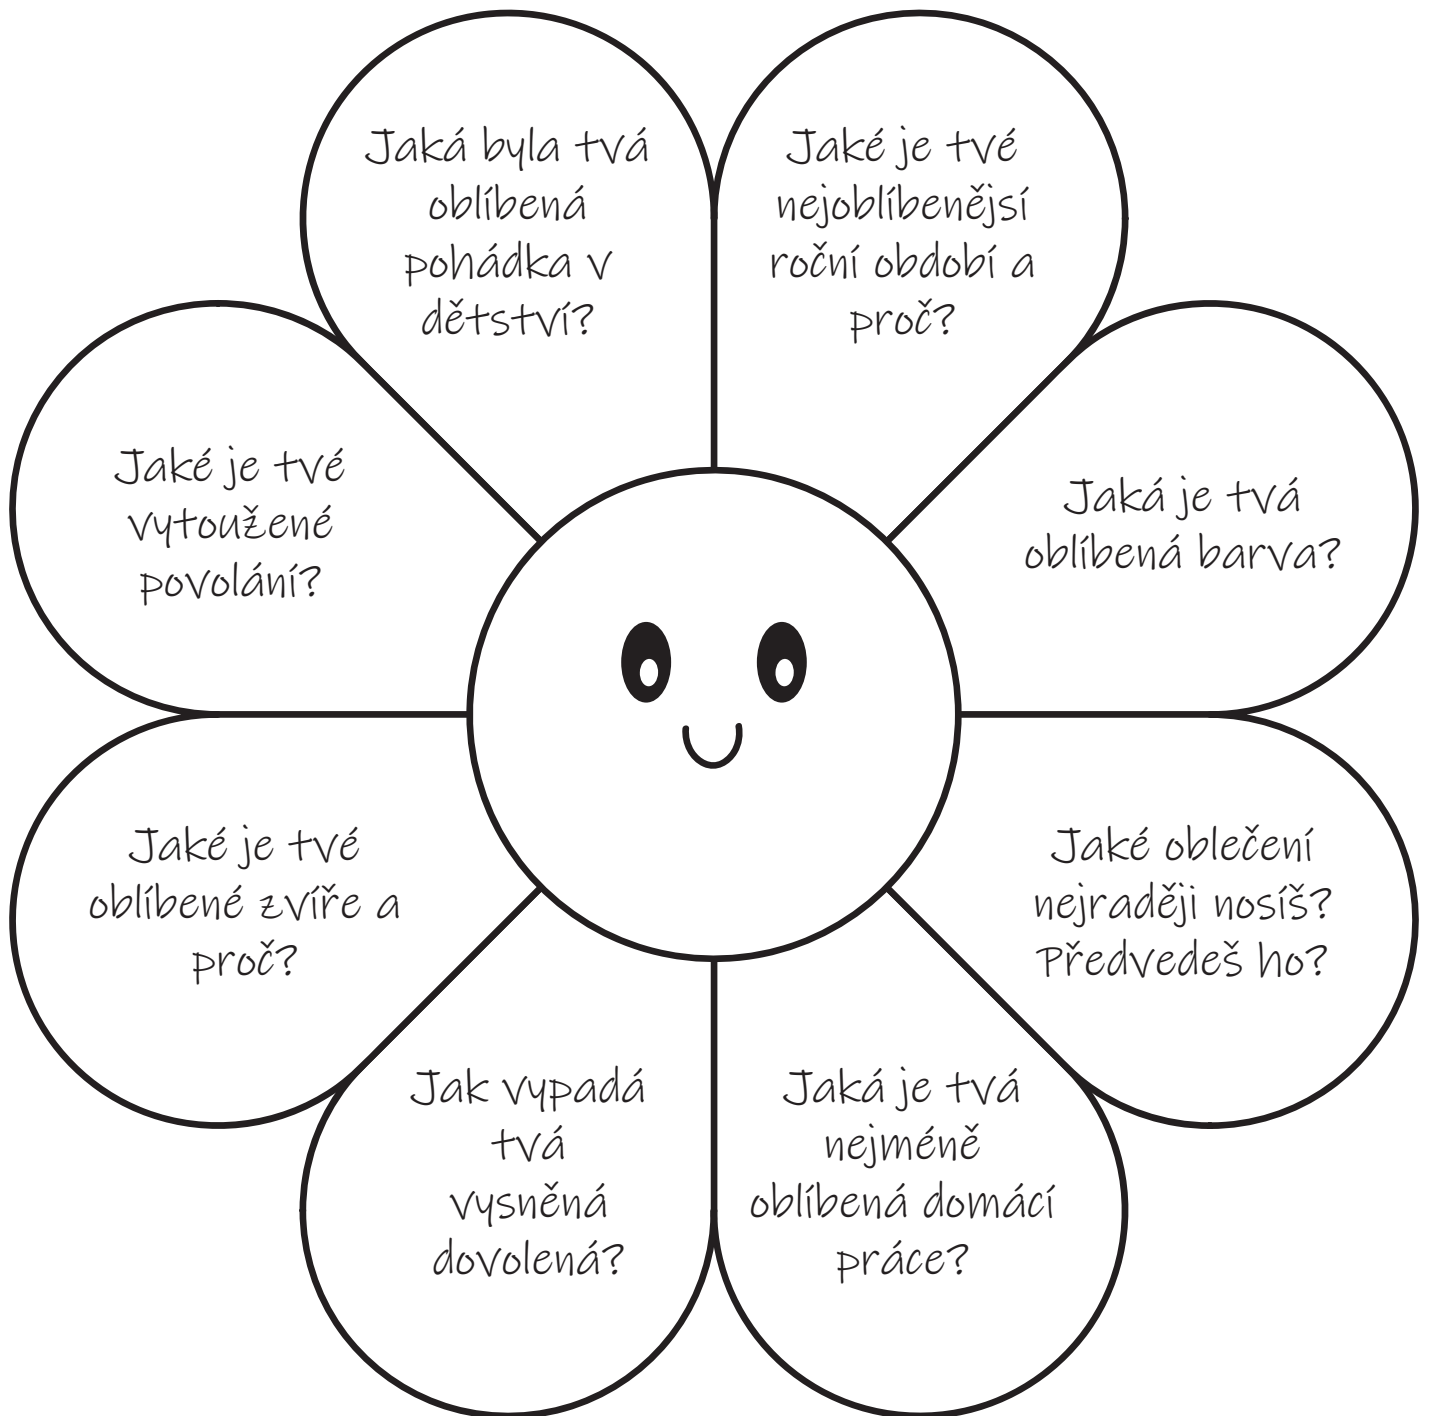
Jaká byla tvá oblíbená pohádka v dětství?

Jaké je tvé nejoblíbenější roční období a proč?

Jaké je tvé vytoužené povolání?

Jaká je tvá oblíbená barva?

Jaké je tvé oblíbené zvíře a proč?

Jaké oblečení nejraději nosíš? Předvedeš ho?

Jak vypadá tvá vysněná dovolená?

Jaká je tvá nejméně oblíbená domácí práce?